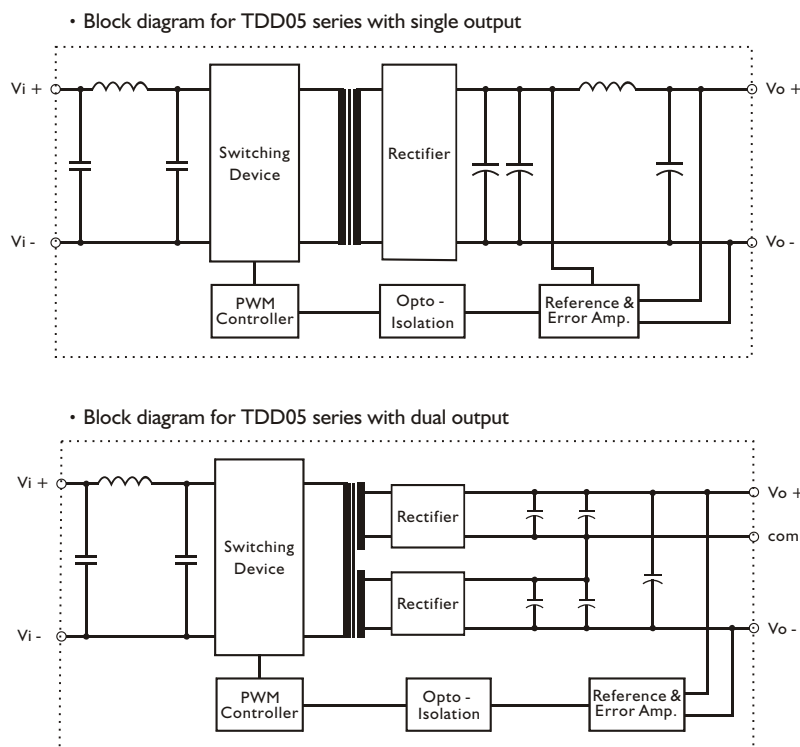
・Block diagram for TDD05 series with single output

Vi +

Vi -

Switching Device

Rectifier

Vo +

Vo -

PWM Controller

Opto - Isolation

Reference & Error Amp.

・Block diagram for TDD05 series with dual output

Vi +

Vi -

Switching Device

Rectifier

Rectifier

Vo +

com

Vo -

PWM Controller

Opto - Isolation

Reference & Error Amp.